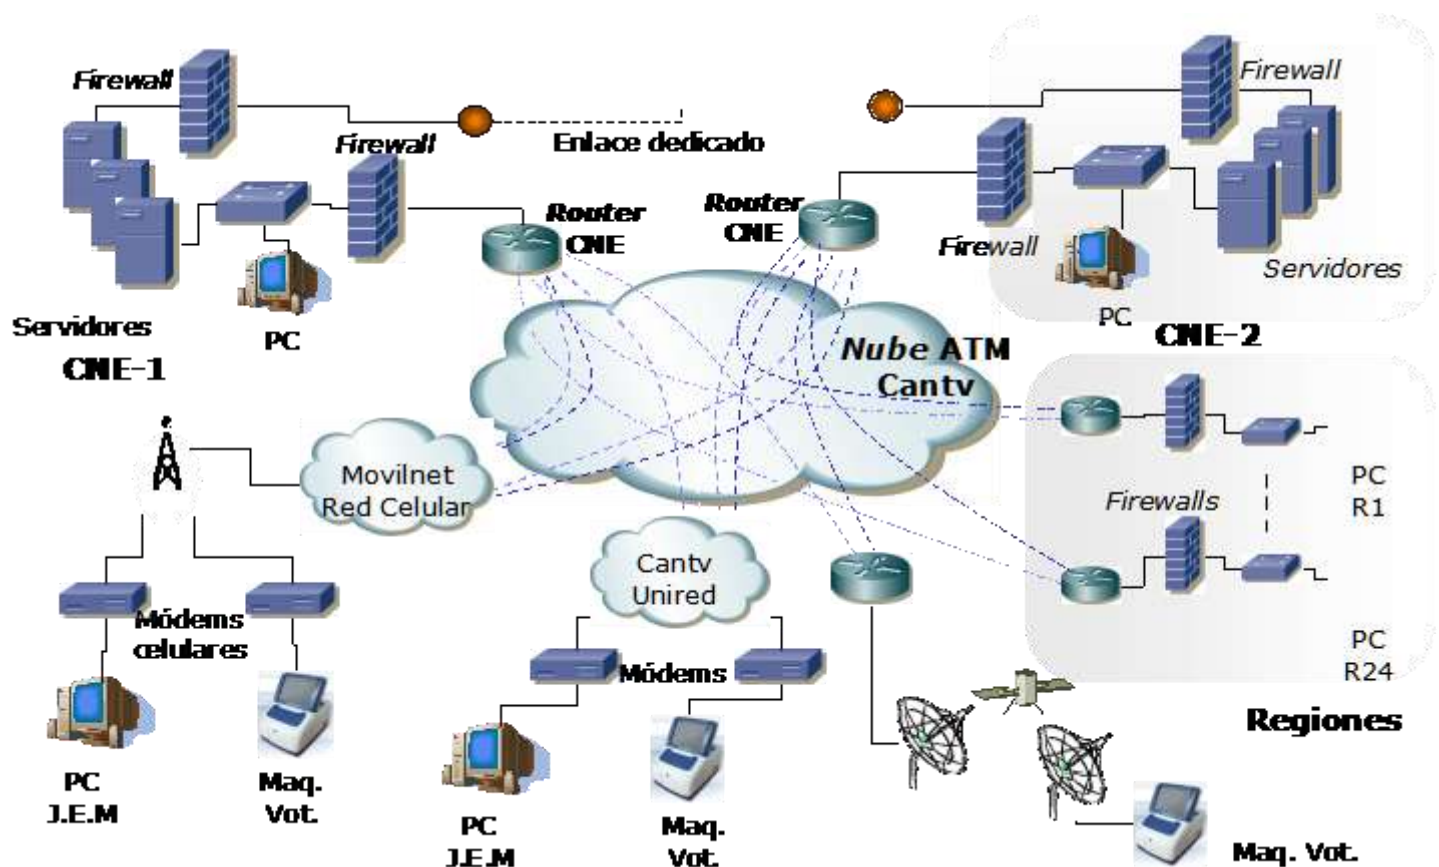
Firewall

Enlace dedicado

Firewall

Router CNE

Router CNE

Firewall

Firewall

Servidores

PC

CNE-2

Servidores

PC

CNE-1

Nube ATM Cantv

Movilnet Red Celular

Firewalls

PC R1

Cantv Unired

PC R24

Módems celulares

Módems

Regiones

PC J.E.M

Maq. Vot.

PC J.E.M

Maq. Vot.

Maq. Vot.